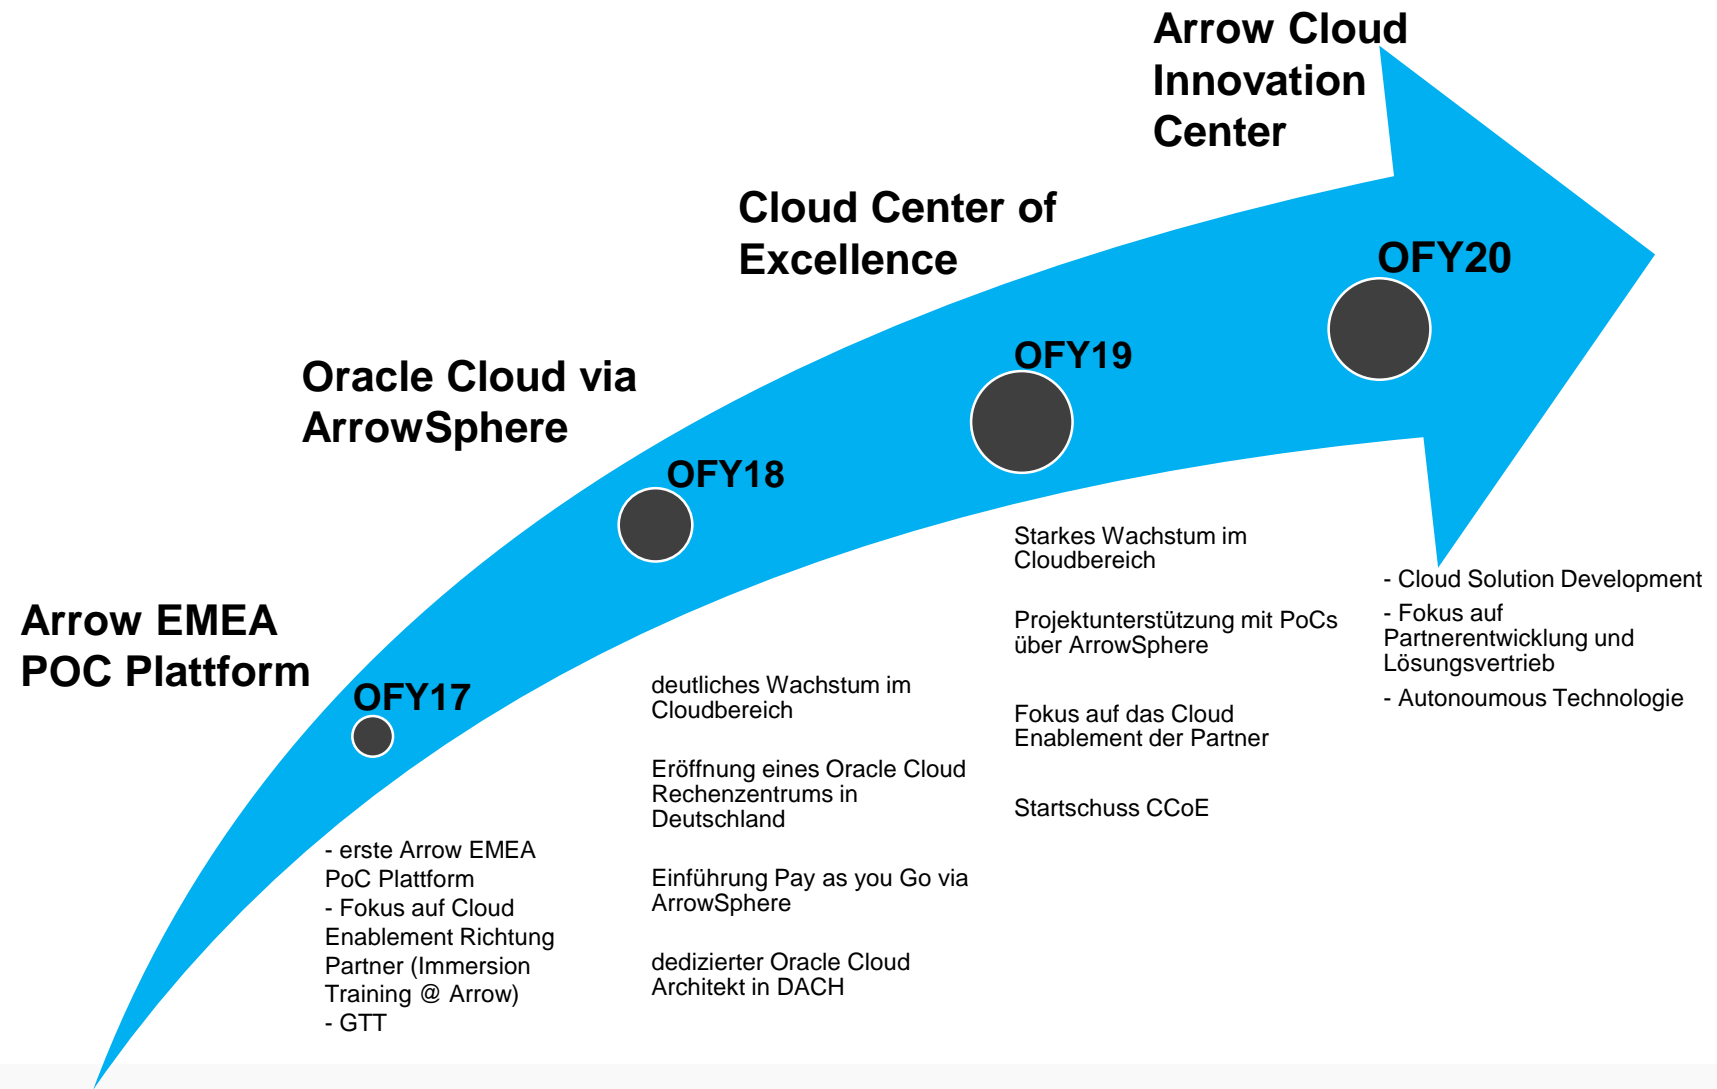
Arrow Cloud Innovation Center

Cloud Center of Excellence

Oracle Cloud via ArrowSphere

Arrow EMEA POC Plattform

OFY20

OFY19

OFY18

OFY17

- erste Arrow EMEA PoC Plattform
- Fokus auf Cloud Enablement Richtung Partner (Immersion Training @ Arrow)
- GTT

deutliches Wachstum im Cloudbereich

Eröffnung eines Oracle Cloud Rechenzentrums in Deutschland

Einführung Pay as you Go via ArrowSphere

dedizierter Oracle Cloud Architekt in DACH

Starkes Wachstum im Cloudbereich

Projektunterstützung mit PoCs über ArrowSphere

Fokus auf das Cloud Enablement der Partner

Startschuss CCoE

- Cloud Solution Development
- Fokus auf Partnerentwicklung und Lösungsvertrieb
- Autonoumous Technologie